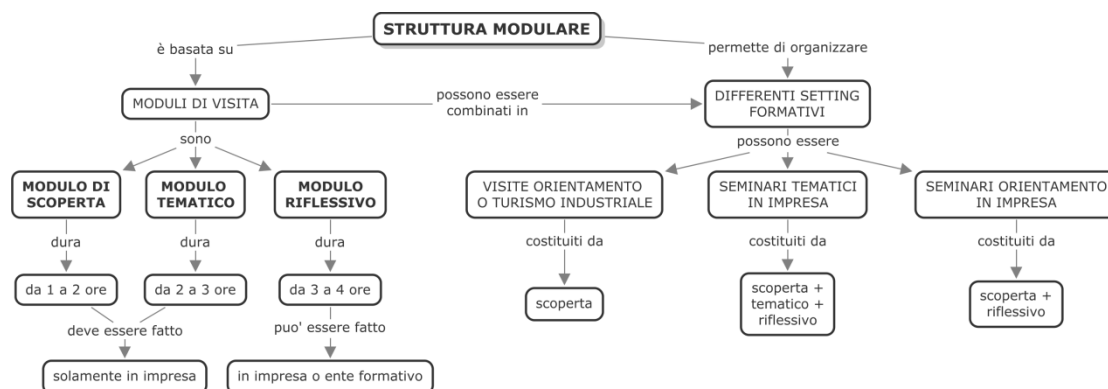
STRUTTURA MODULARE

è basata su

permette di organizzare

MODULI DI VISITA

possono essere combinati in

DIFFERENTI SETTING FORMATIVI

sono

MODULO DI SCOPERTA

MODULO TEMATICO

MODULO RIFLESSIVO

dura

dura

dura

da 1 a 2 ore

da 2 a 3 ore

da 3 a 4 ore

deve essere fatto

puo' essere fatto

solamente in impresa

in impresa o ente formativo

possono essere

VISITE ORIENTAMENTO O TURISMO INDUSTRIALE

SEMINARI TEMATICI IN IMPRESA

SEMINARI ORIENTAMENTO IN IMPRESA

costituiti da

costituiti da

costituiti da

scoperta

scoperta + tematico + riflessivo

scoperta + riflessivo